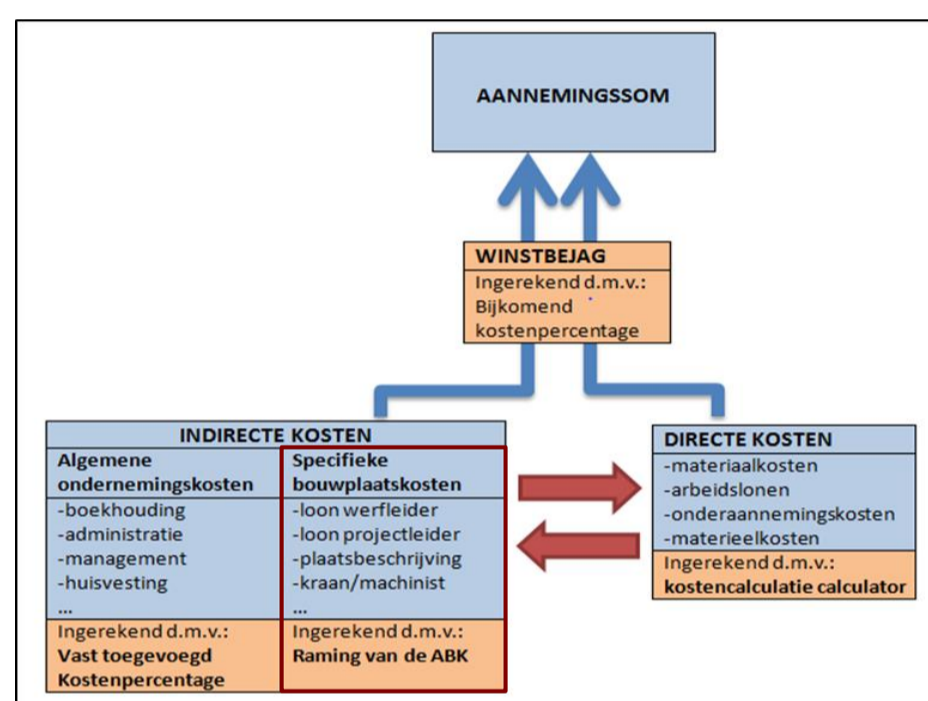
AANNEMINGSSOM

WINSTBEJAG
Ingerekend d.m.v.:
Bijkomend kostenpercentage

INDIRECTE KOSTEN

Algemene ondernemingskosten
-boekhouding
-administratie
-management
-huisvesting
...
Ingerekend d.m.v.:
Vast toegevoegd Kostenpercentage

Specifieke bouwplaatskosten
-loon werfleider
-loon projectleider
-plaatsbeschrijving
-kraan/machinist
...
Ingerekend d.m.v.:
Raming van de ABK

DIRECTE KOSTEN
-materiaalkosten
-arbeidslonen
-onderaannemingskosten
-materieelkosten
Ingerekend d.m.v.:
kostencalculatie calculator